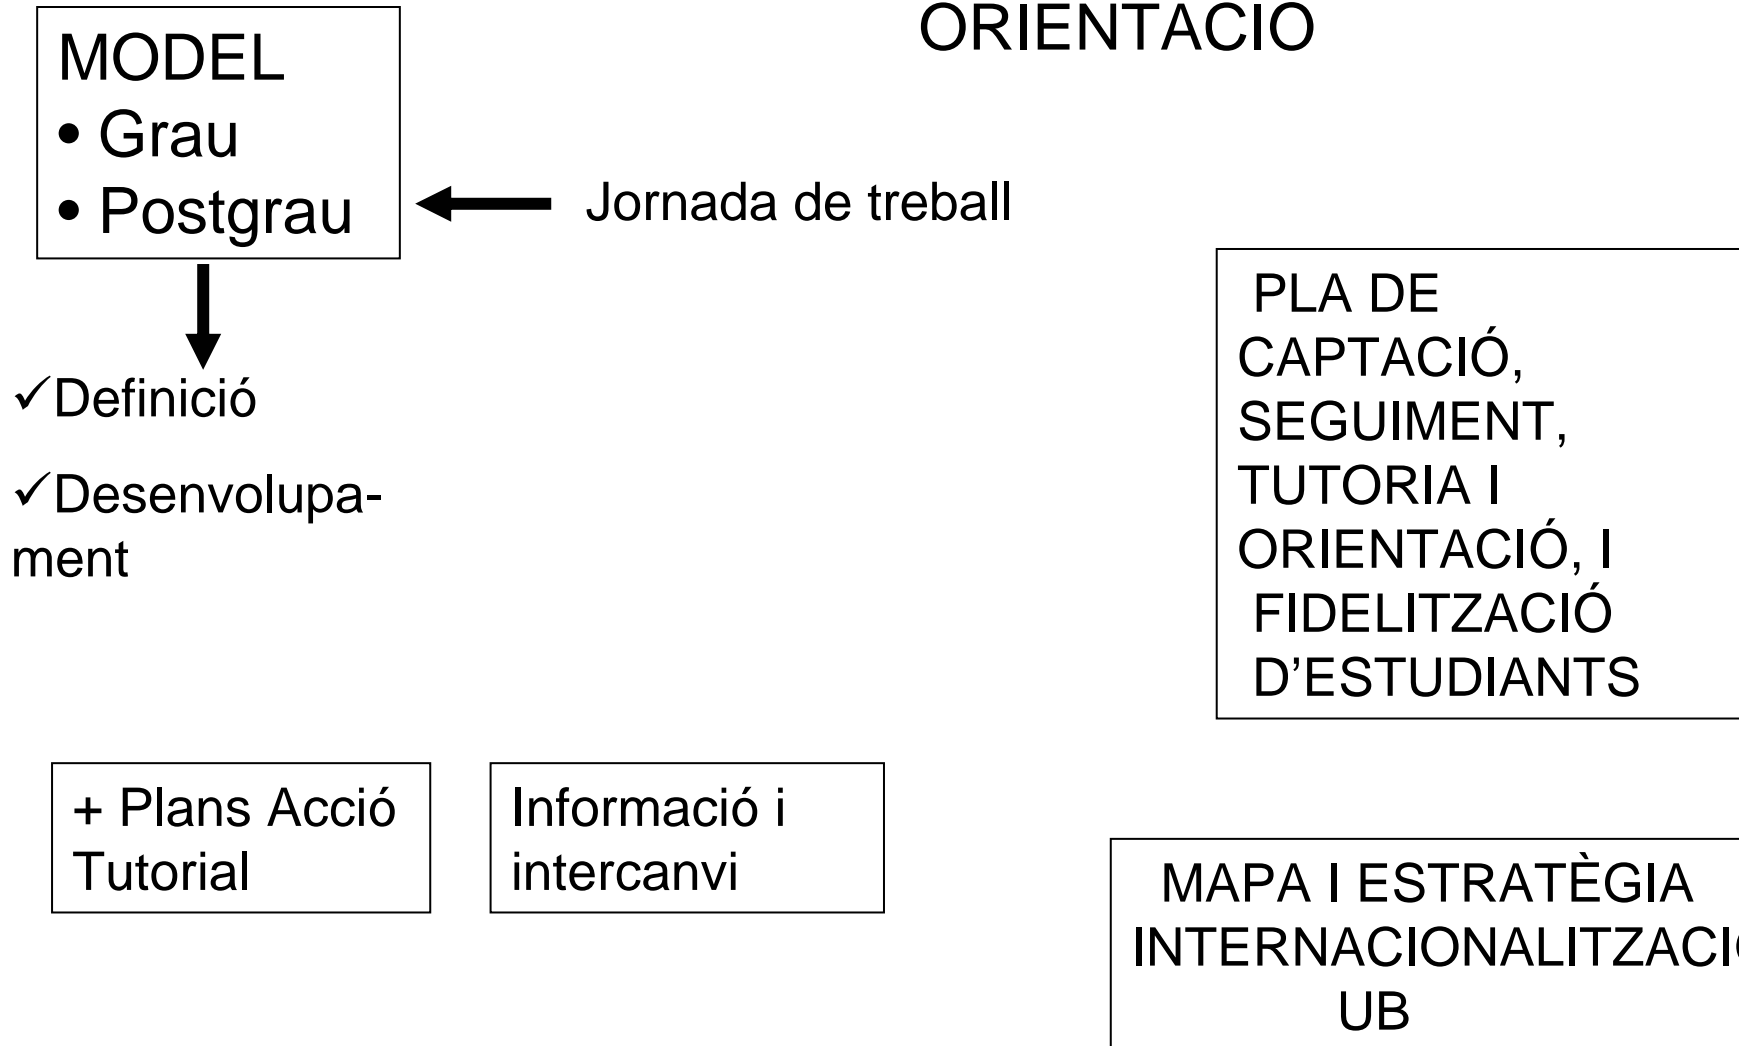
ORIENTACIO

MODEL
• Grau
• Postgrau

Jornada de treball

✓Definició

✓Desenvolupament

PLA DE CAPTACIÓ, SEGUIMENT, TUTORIA I ORIENTACIÓ, I FIDELITZACIÓ D'ESTUDIANTS

+ Plans Acció Tutorial

Informació i intercanvi

MAPA I ESTRATÈGIA INTERNACIONALITZACI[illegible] UB